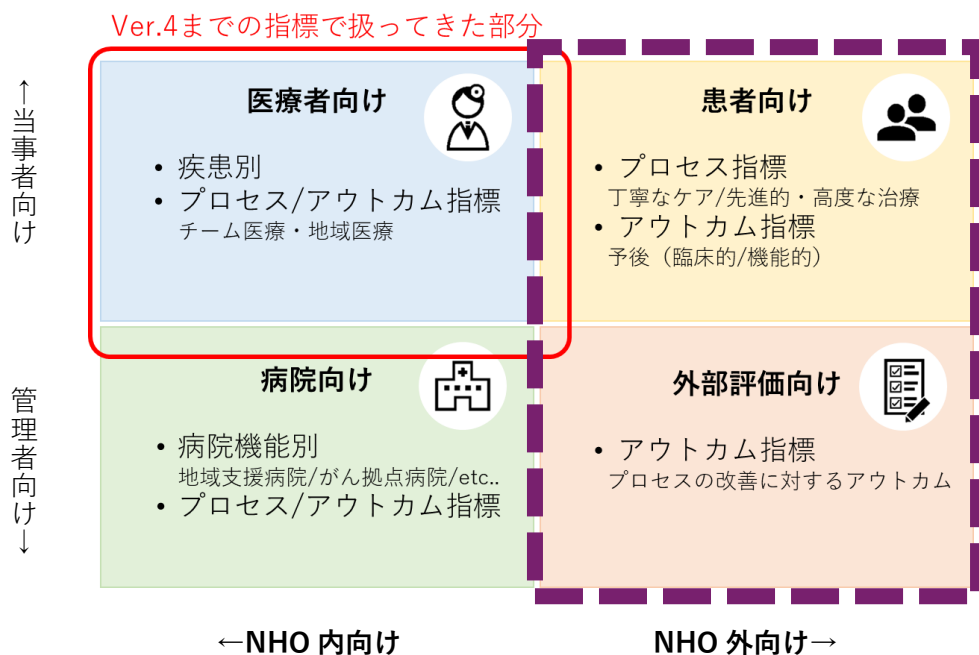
Ver.4までの指標で扱ってきた部分

↑当事者向け

管理者向け↓

医療者向け

• 疾患別
• プロセス/アウトカム指標
チーム医療・地域医療

患者向け

• プロセス指標
丁寧なケア/先進的・高度な治療
• アウトカム指標
予後（臨床的/機能的）

病院向け

• 病院機能別
地域支援病院/がん拠点病院/etc..
• プロセス/アウトカム指標

外部評価向け

• アウトカム指標
プロセスの改善に対するアウトカム

←NHO 内向け

NHO 外向け→